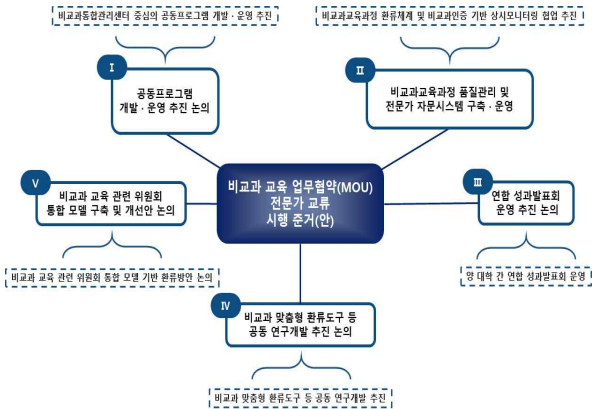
비교과 교육 업무협약(MOU) 전문가 교류 시행 준거(안)

비교과통합관리센터 중심의 공동프로그램 개발 · 운영 추진

Ⅰ

공동프로그램 개발 · 운영 추진 논의

비교과교육과정 환류체계 및 비교과인증 기반 상시모니터링 협업 추진

Ⅱ

비교과교육과정 품질관리 및 전문가 자문시스템 구축 · 운영

Ⅲ

연합 성과발표회 운영 추진 논의

양 대학 간 연합 성과발표회 운영

Ⅳ

비교과 맞춤형 환류도구 등 공동 연구개발 추진 논의

비교과 맞춤형 환류도구 등 공동 연구개발 추진

Ⅴ

비교과 교육 관련 위원회 통합 모델 구축 및 개선안 논의

비교과 교육 관련 위원회 통합 모델 기반 환류방안 논의